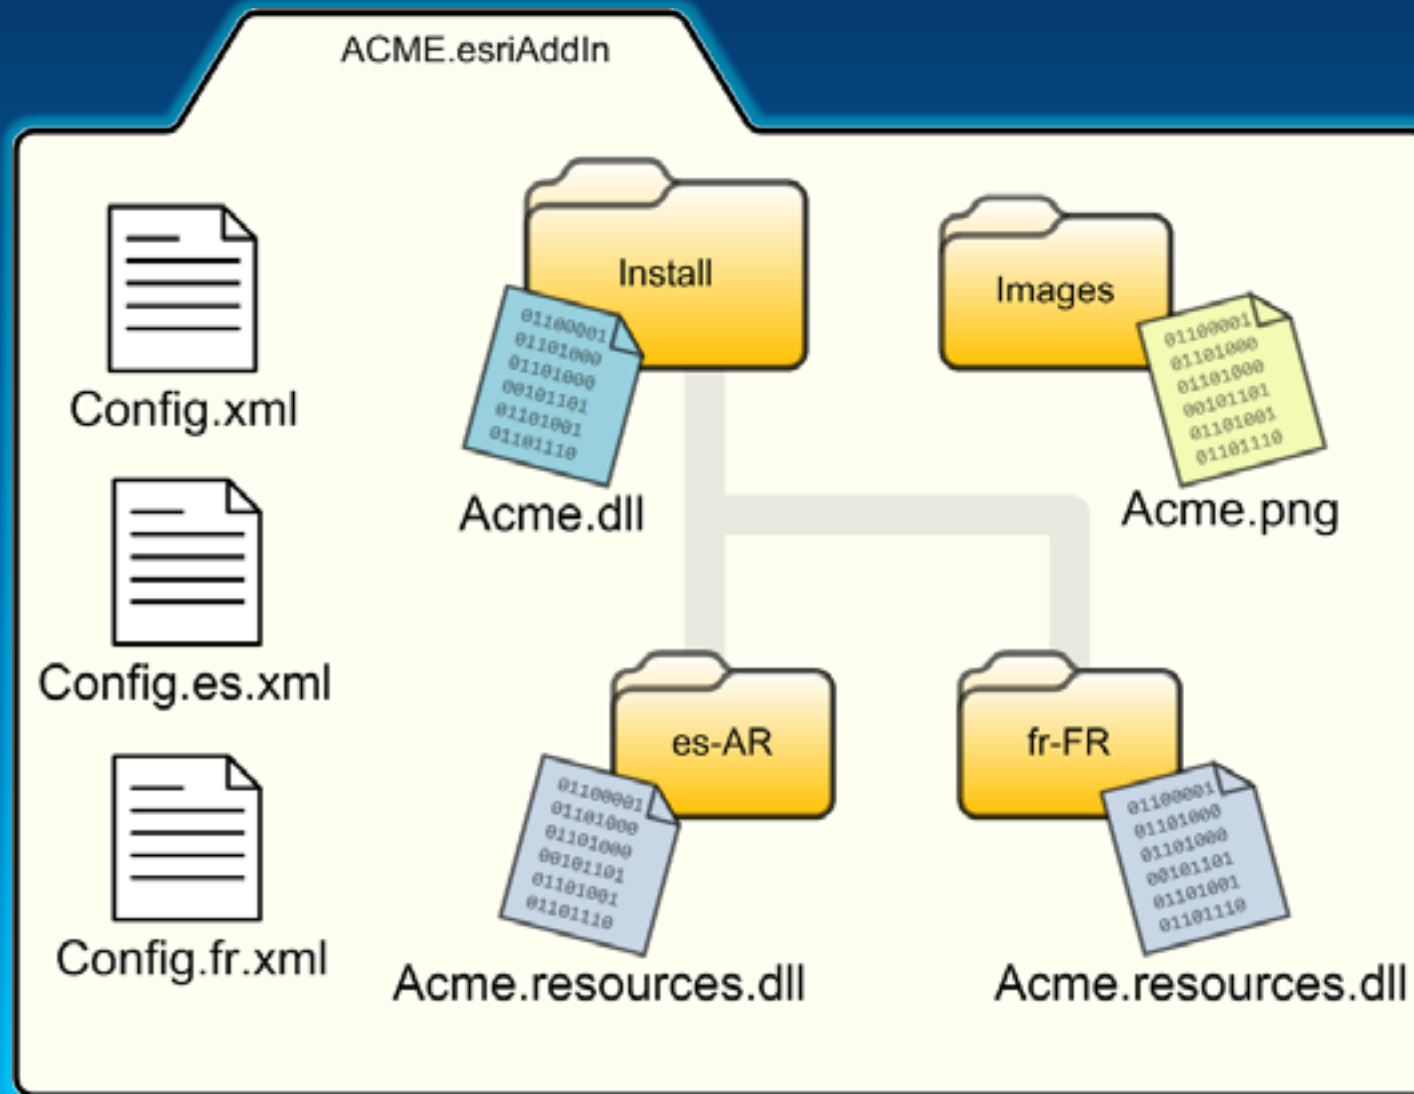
ACME.esriAddIn

Config.xml

Config.es.xml

Config.fr.xml

Install

01100001
01101000
01101000
00101101
01101001
01101110

Acme.dll

Images

01100001
01101000
01101000
00101101
01101001
01101110

Acme.png

es-AR

01100001
01101000
01101000
00101101
01101001
01101110

Acme.resources.dll

fr-FR

01100001
01101000
01101000
00101101
01101001
01101110

Acme.resources.dll